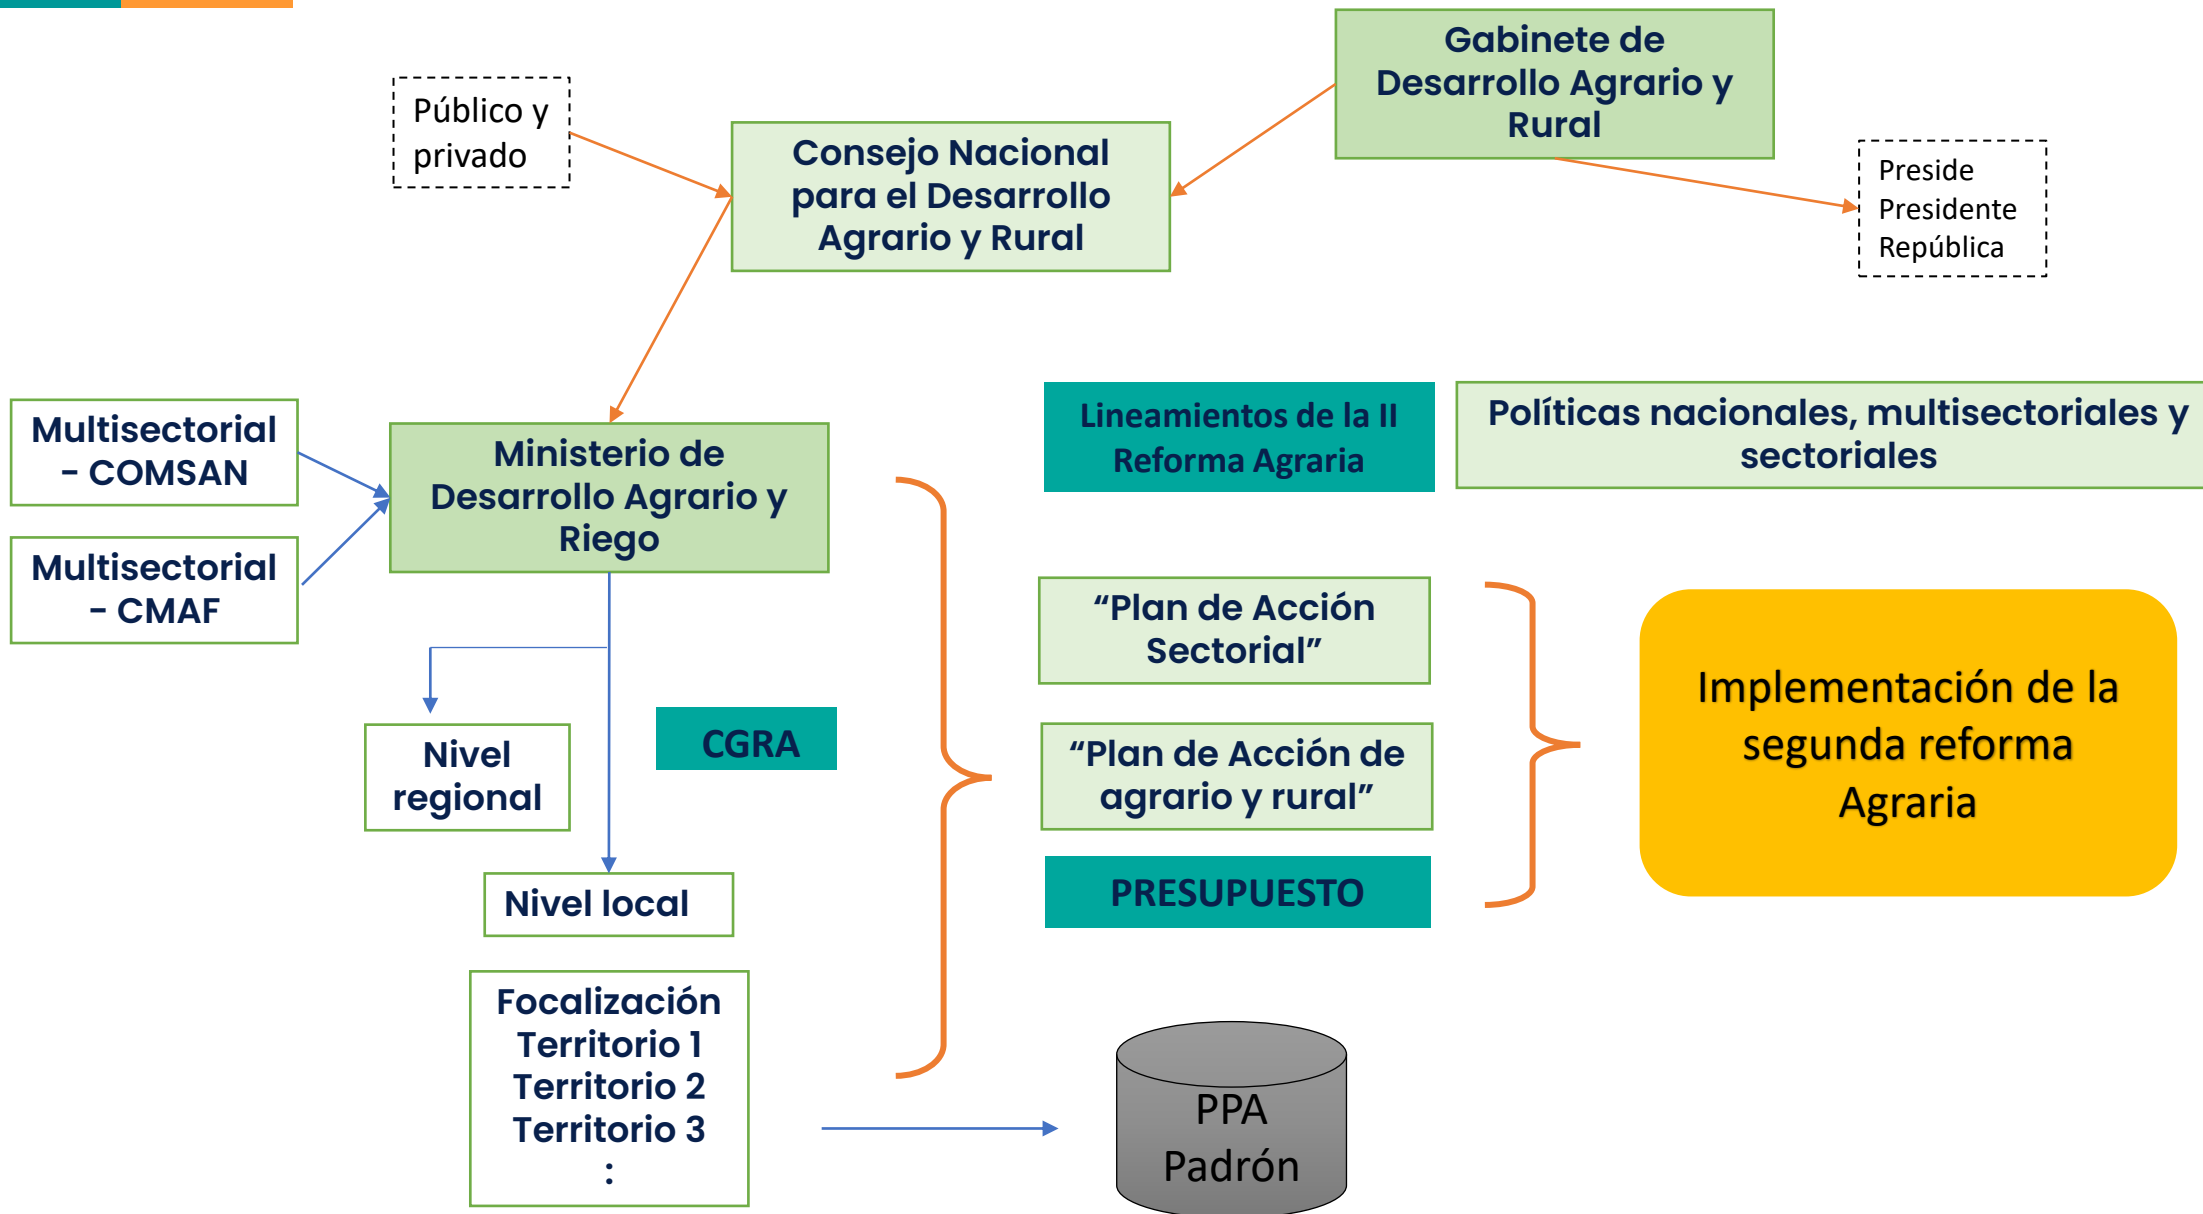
Público y privado

Consejo Nacional para el Desarrollo Agrario y Rural

Gabinete de Desarrollo Agrario y Rural

Preside Presidente República

Multisectorial – COMSAN

Multisectorial – CMAF

Ministerio de Desarrollo Agrario y Riego

Lineamientos de la II Reforma Agraria

Políticas nacionales, multisectoriales y sectoriales

Nivel regional

CGRA

Nivel local

"Plan de Acción Sectorial"

"Plan de Acción de agrario y rural"

PRESUPUESTO

Implementación de la segunda reforma Agraria

Focalización
Territorio 1
Territorio 2
Territorio 3
:

PPA
Padrón